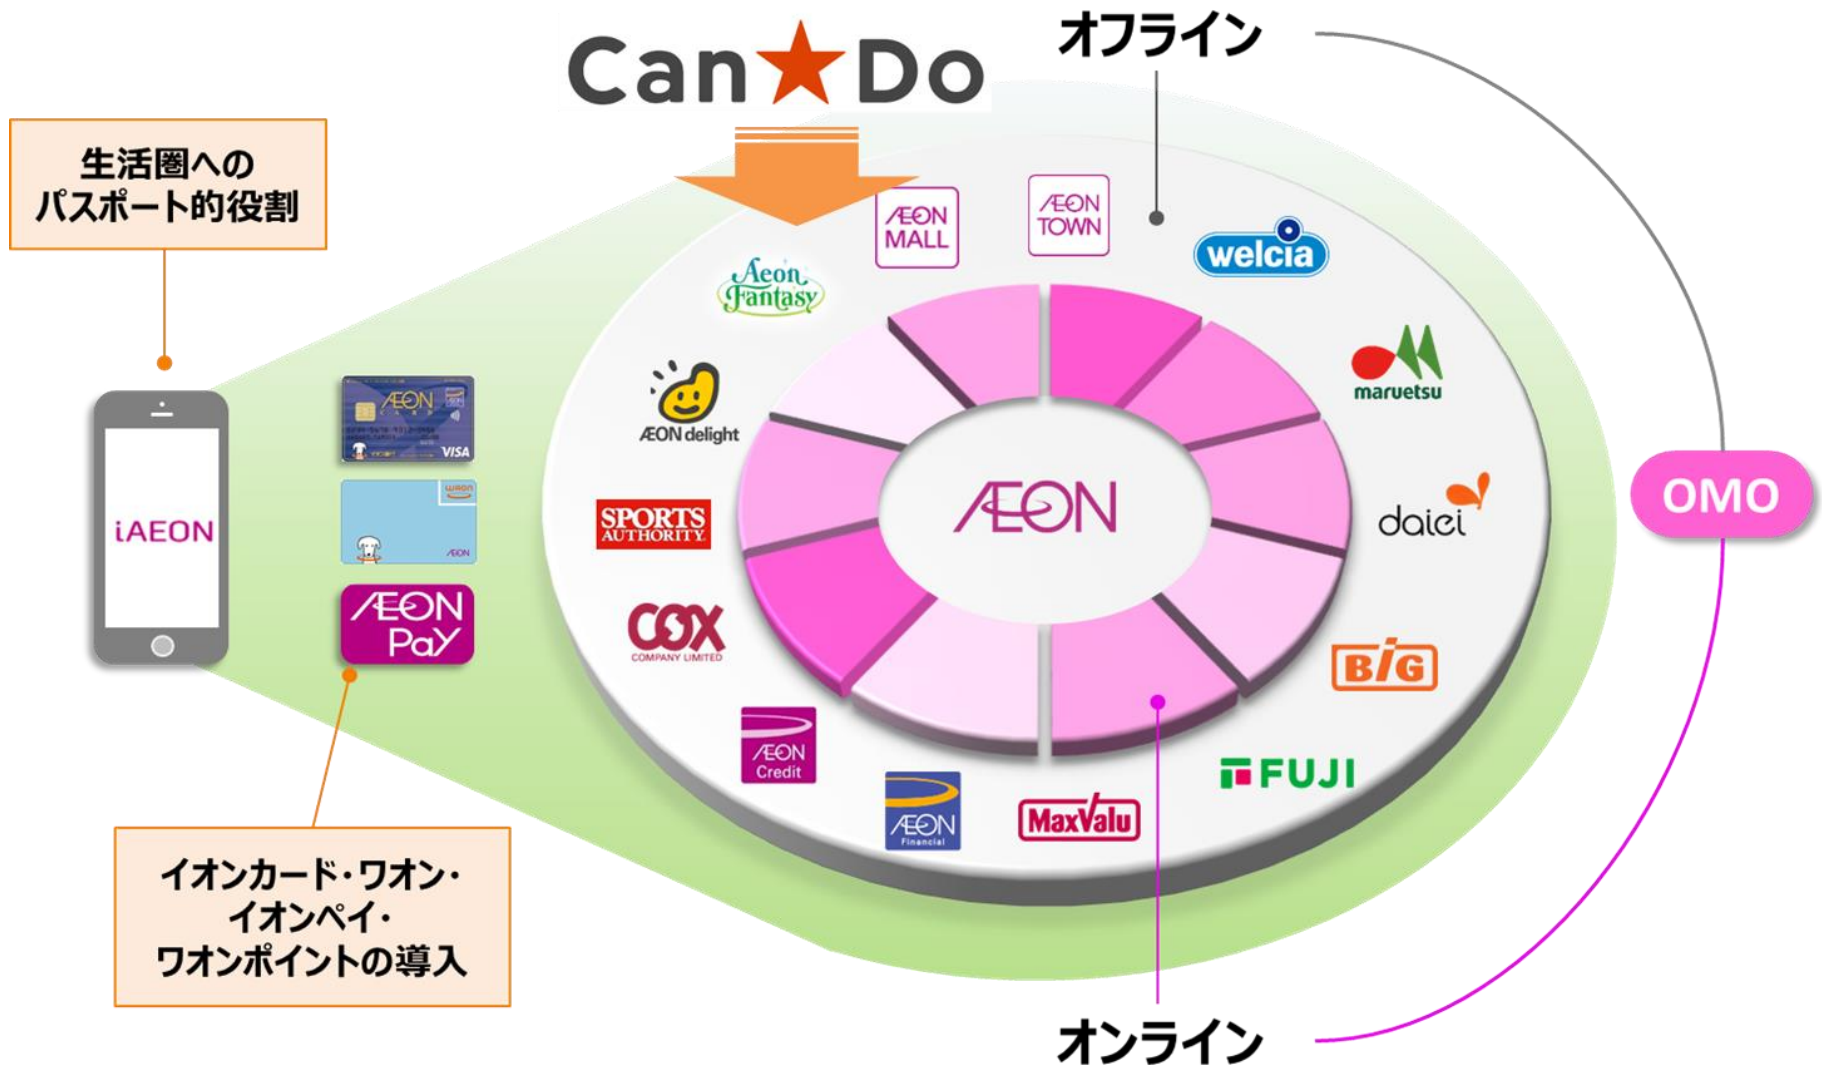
Can★Do

オフライン

生活圏への
パスポート的役割

iAEON

AEON CARD VISA

WAON AEON

AEON Pay

AEON MALL

AEON TOWN

welcia

Aeon Fantasy

AEON delight

maruetsu

SPORTS AUTHORITY

AEON

daiei

OMO

COX COMPANY LIMITED

BIG

AEON Credit

FUJI

AEON Financial

MaxValu

イオンカード・ワオン・
イオンペイ・
ワオンポイントの導入

オンライン